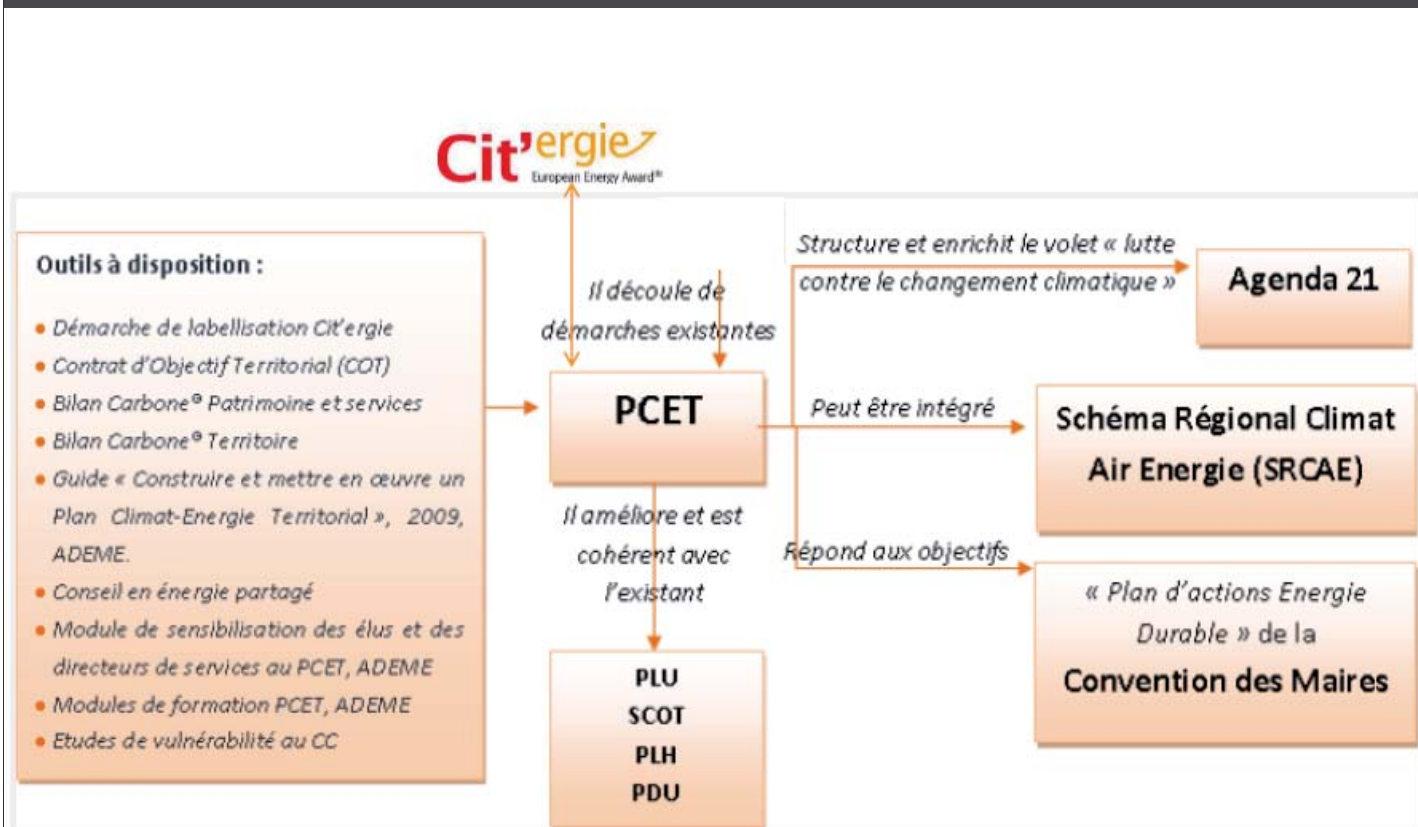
Cit'ergie
European Energy Award®

Outils à disposition :

• Démarche de labellisation Cit'ergie
• Contrat d'Objectif Territorial (COT)
• Bilan Carbone® Patrimoine et services
• Bilan Carbone® Territoire
• Guide « Construire et mettre en œuvre un Plan Climat-Energie Territorial », 2009, ADEME.
• Conseil en énergie partagé
• Module de sensibilisation des élus et des directeurs de services au PCET, ADEME
• Modules de formation PCET, ADEME
• Etudes de vulnérabilité au CC

Il découle de démarches existantes

PCET

Il améliore et est cohérent avec l'existant

PLU
SCOT
PLH
PDU

Structure et enrichit le volet « lutte contre le changement climatique »

Agenda 21

Peut être intégré

Schéma Régional Climat Air Energie (SRCAE)

Répond aux objectifs

« Plan d'actions Energie Durable » de la Convention des Maires